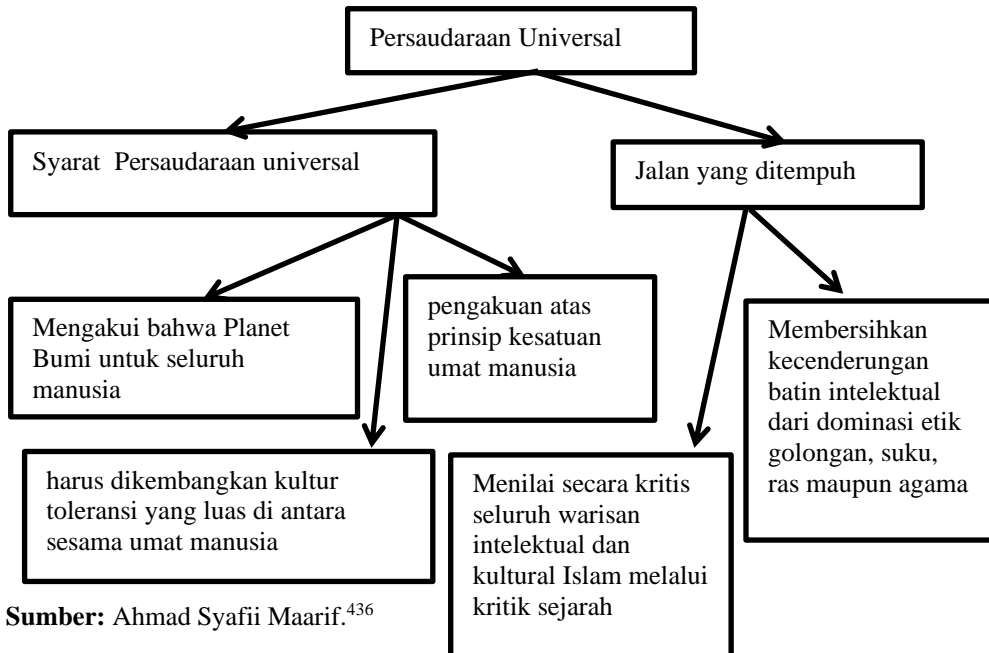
Persaudaraan Universal

Syarat Persaudaraan universal

Jalan yang ditempuh

Mengakui bahwa Planet Bumi untuk seluruh manusia

pengakuan atas prinsip kesatuan umat manusia

Membersihkan kecenderungan batin intelektual dari dominasi etik golongan, suku, ras maupun agama

harus dikembangkan kultur toleransi yang luas di antara sesama umat manusia

Menilai secara kritis seluruh warisan intelektual dan kultural Islam melalui kritik sejarah

**Sumber:** Ahmad Syafii Maarif.$^{436}$